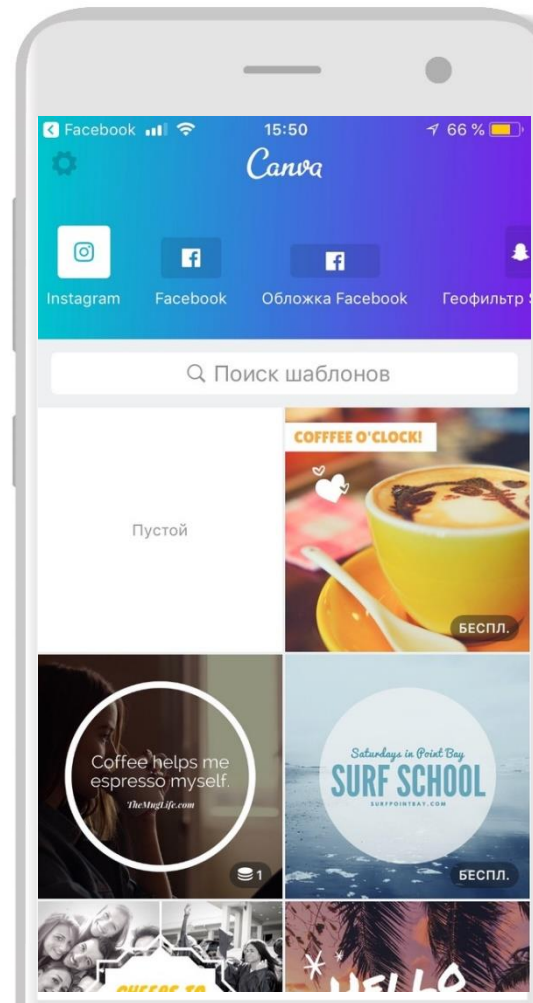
Facebook 15:50 66 %

Canva

Instagram Facebook Обложка Facebook Геофильтр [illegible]

Поиск шаблонов

Пустой

COFFFEE O'CLOCK!

БЕСПЛ.

Coffee helps me espresso myself.

TheMugLife.com

1

Saturdays in Point Bay

SURF SCHOOL

SURFPOINTBAY.COM

БЕСПЛ.

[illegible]

HELLO